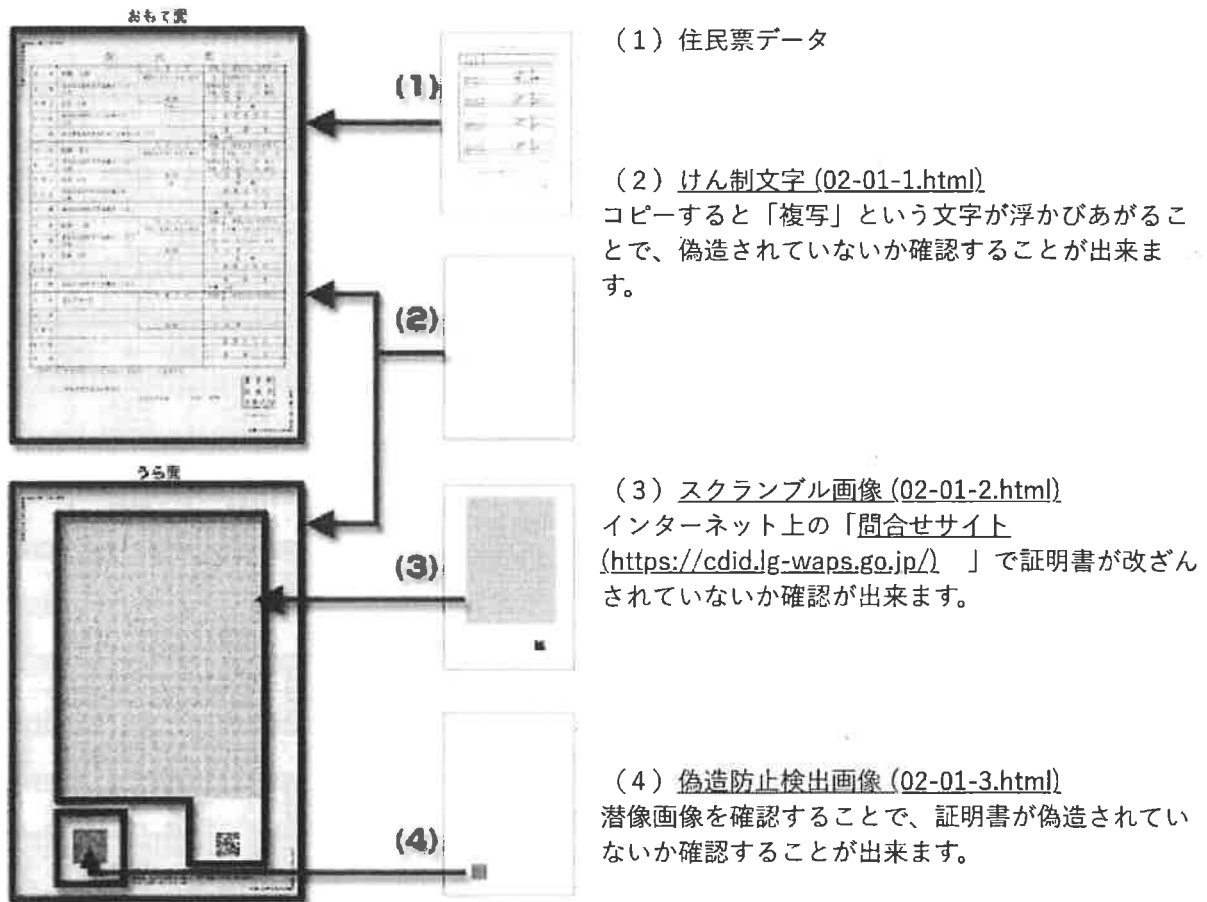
おもて面

(1)

(2)

うら面

(3)

(4)

（1）住民票データ

（2）けん制文字 (02-01-1.html)
コピーすると「複写」という文字が浮かびあがることで、偽造されていないか確認することが出来ます。

（3）スクランブル画像 (02-01-2.html)
インターネット上の「問合せサイト (https://cdid.lg-waps.go.jp/) 」で証明書が改ざんされていないか確認が出来ます。

（4）偽造防止検出画像 (02-01-3.html)
潜像画像を確認することで、証明書が偽造されていないか確認することが出来ます。